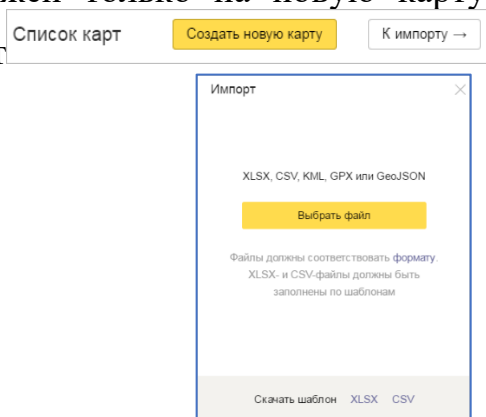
Список карт

Создать новую карту

К импорту →

Импорт

XLSX, CSV, KML, GPX или GeoJSON

Выбрать файл

Файлы должны соответствовать формату. XLSX- и CSV-файлы должны быть заполнены по шаблонам

Скачать шаблон XLSX CSV